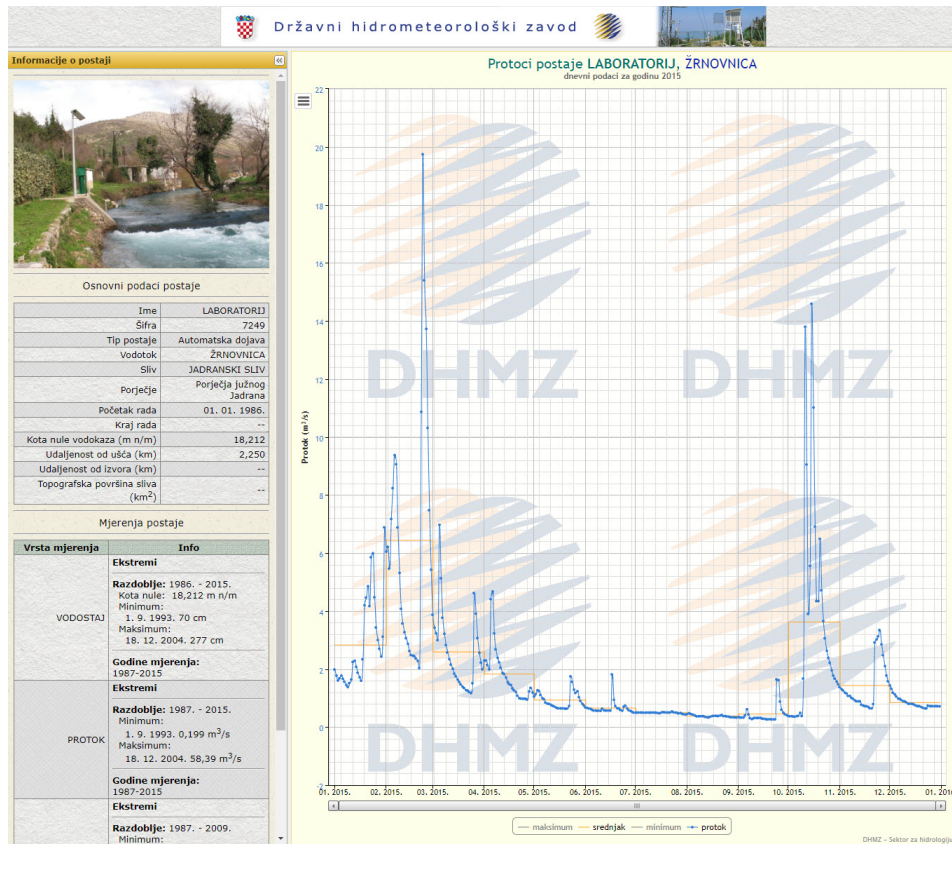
Državni hidrometeorološki zavod

Informacije o postaji

Osnovni podaci postaje

| | |
|---|---|
| Ime | LABORATORIJ |
| Šifra | 7249 |
| Tip postaje | Automatska dojava |
| Vodotok | ŽRNOVNICA |
| Sliv | JADRANSKI SLIV |
| Porječje | Porječja južnog Jadrana |
| Početak rada | 01. 01. 1986. |
| Kraj rada | -- |
| Kota nule vodokaza (m n/m) | 18,212 |
| Udaljenost od ušća (km) | 2,250 |
| Udaljenost od izvora (km) | -- |
| Topografska površina sliva ($km^2$) | -- |

Mjerenja postaje

| Vrsta mjerenja | Info |
|---|---|
| VODOSTAJ | Ekstremi<br>Razdoblje: 1986. - 2015.<br>Kota nule: 18,212 m n/m<br>Minimum:<br>1. 9. 1993. 70 cm<br>Maksimum:<br>18. 12. 2004. 277 cm<br>Godine mjerenja:<br>1987-2015 |
| PROTOK | Ekstremi<br>Razdoblje: 1987. - 2015.<br>Minimum:<br>1. 9. 1993. 0,199 $m^3/s$<br>Maksimum:<br>18. 12. 2004. 58,39 $m^3/s$<br>Godine mjerenja:<br>1987-2015 |
| | Ekstremi<br>Razdoblje: 1987. - 2009.<br>Minimum: |

Protoci postaje LABORATORIJ, ŽRNOVNICA
dnevni podaci za godinu 2015

Protok ($m^3/s$)

22 20 18 16 14 12 10 8 6 4 2 0 -2

DHMZ DHMZ DHMZ DHMZ

01. 2015. 02. 2015. 03. 2015. 04. 2015. 05. 2015. 06. 2015. 07. 2015. 08. 2015. 09. 2015. 10. 2015. 11. 2015. 12. 2015. 01. 2016

maksimum srednjak minimum protok

DHMZ – Sektor za hidrologiju